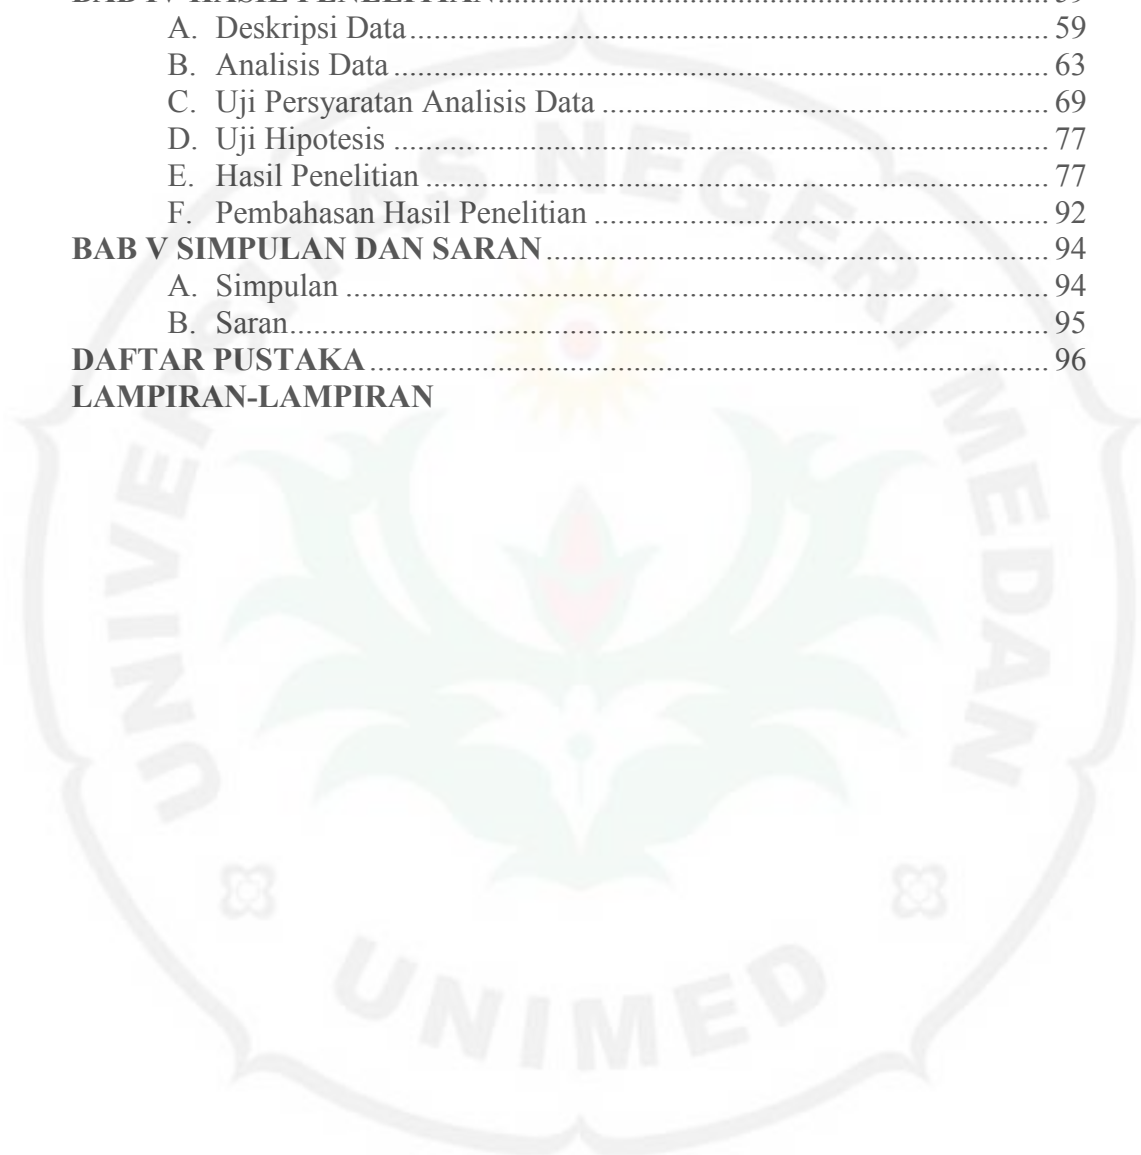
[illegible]
A. Deskripsi Data .......................................................................... 59
B. Analisis Data .......................................................................... 63
C. Uji Persyaratan Analisis Data .................................................. 69
D. Uji Hipotesis .......................................................................... 77
E. Hasil Penelitian ...................................................................... 77
F. Pembahasan Hasil Penelitian ................................................. 92
**BAB V SIMPULAN DAN SARAN** .............................................. 94
A. Simpulan ................................................................................ 94
B. Saran...................................................................................... 95
**DAFTAR PUSTAKA** .................................................................... 96
**LAMPIRAN-LAMPIRAN**

UNIVERSITAS NEGERI MEDAN
UNIMED